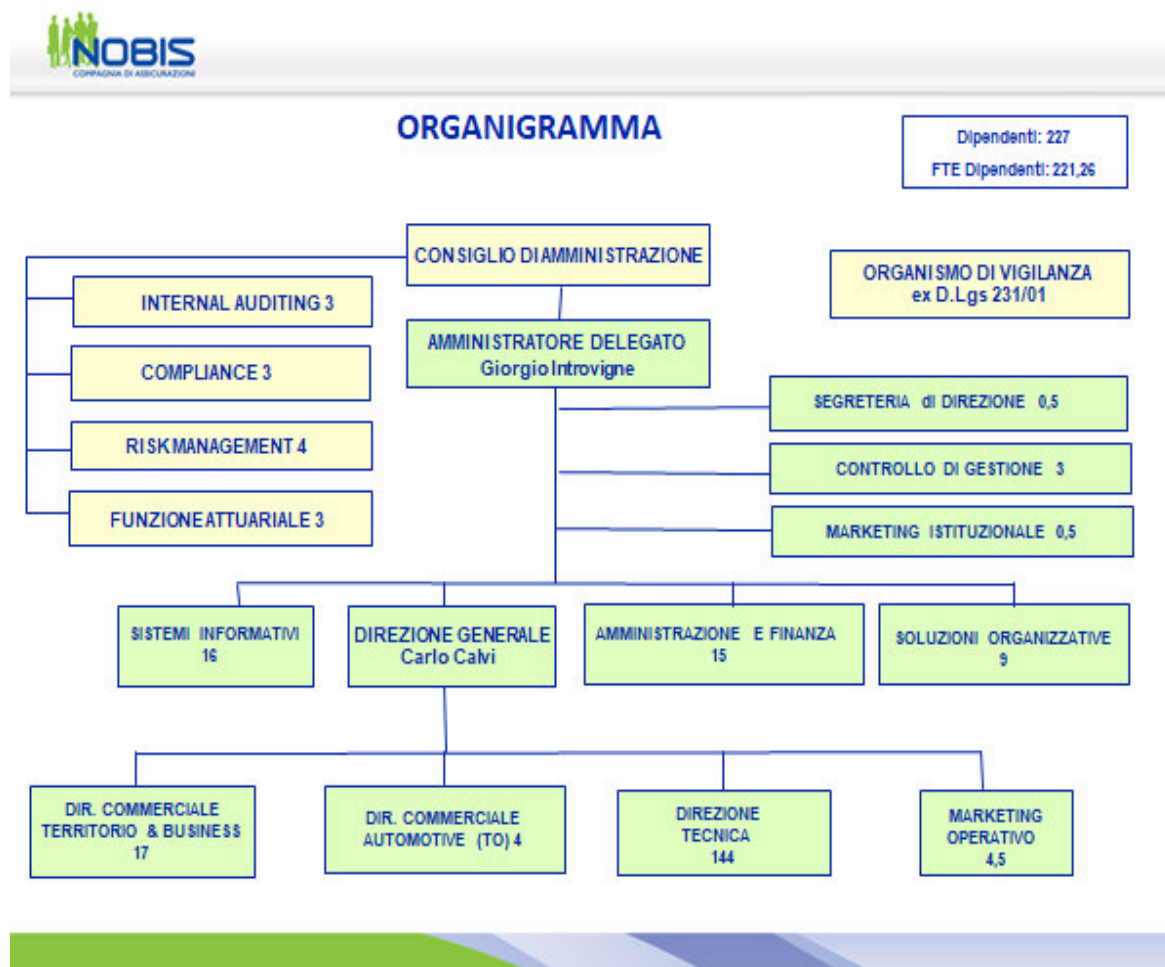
NOBIS
COMPAGNIA DI ASSICURAZIONI

ORGANIGRAMMA

Dipendenti: 227
FTE Dipendenti: 221,26

CONSIGLIO DI AMMINISTRAZIONE

ORGANISMO DI VIGILANZA
ex D.Lgs 231/01

INTERNAL AUDITING 3

COMPLIANCE 3

RISK MANAGEMENT 4

FUNZIONE ATTUARIALE 3

AMMINISTRATORE DELEGATO
Giorgio Introvigne

SEGRETERIA di DIREZIONE 0,5

CONTROLLO DI GESTIONE 3

MARKETING ISTITUZIONALE 0,5

SISTEMI INFORMATIVI
16

DIREZIONE GENERALE
Carlo Calvi

AMMINISTRAZIONE E FINANZA
15

SOLUZIONI ORGANIZZATIVE
9

DIR. COMMERCIALE
TERRITORIO & BUSINESS
17

DIR. COMMERCIALE
AUTOMOTIVE (TO) 4

DIREZIONE
TECNICA
144

MARKETING
OPERATIVO
4,5